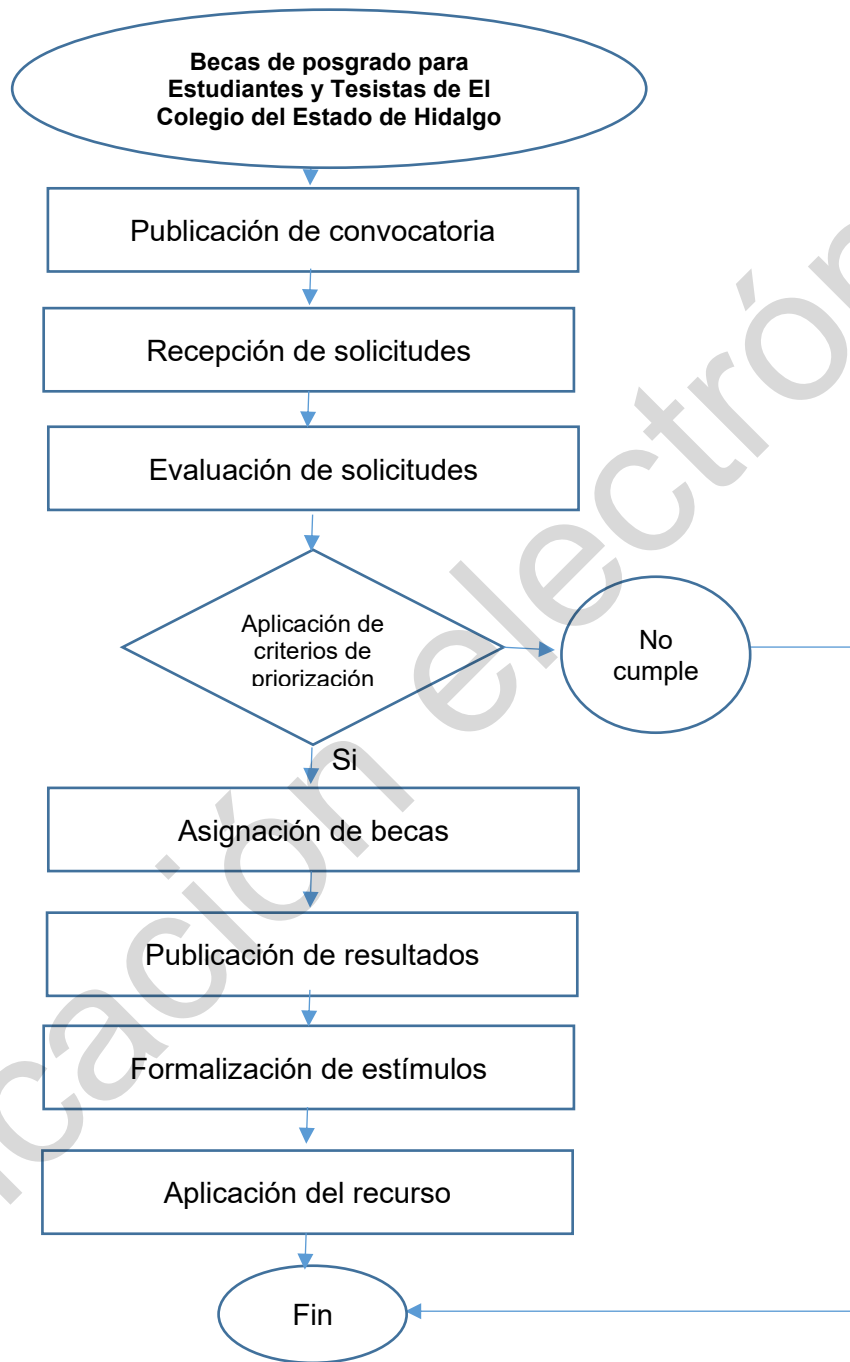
Becas de posgrado para Estudiantes y Tesistas de El Colegio del Estado de Hidalgo

Publicación de convocatoria

Recepción de solicitudes

Evaluación de solicitudes

Aplicación de criterios de priorización

No cumple

Si

Asignación de becas

Publicación de resultados

Formalización de estímulos

Aplicación del recurso

Fin

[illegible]cación electrón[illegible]